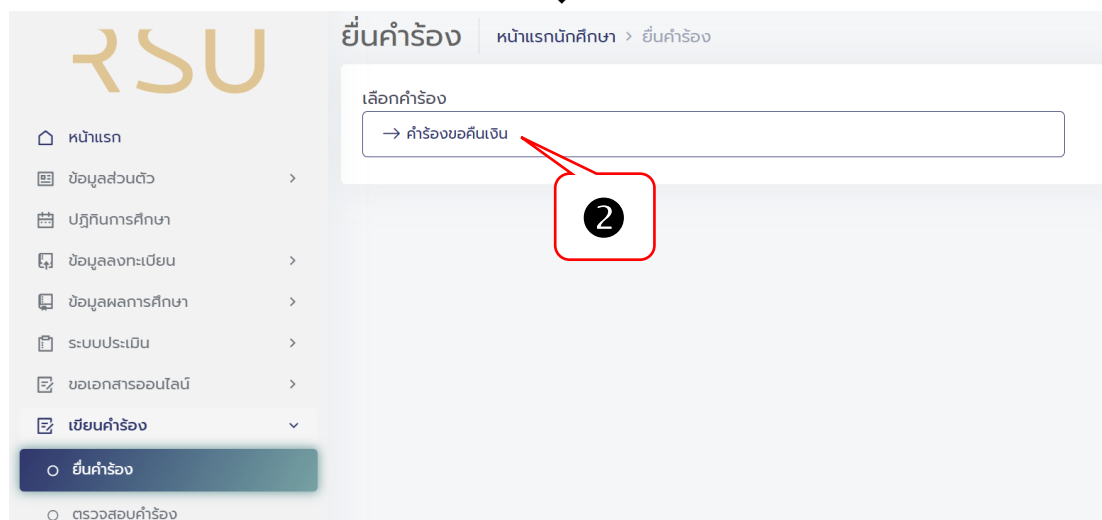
RSU

หน้าแรก
ข้อมูลส่วนตัว
ปฏิทินการศึกษา
ข้อมูลลงทะเบียน
ข้อมูลผลการศึกษา
ระบบประเมิน
ขอเอกสารออนไลน์
เขียนคำร้อง
ยื่นคำร้อง
ตรวจสอบคำร้อง

ยื่นคำร้อง | หน้าแรกนักศึกษา > ยื่นคำร้อง

เลือกคำร้อง
→ คำร้องขอคืนเงิน

❷